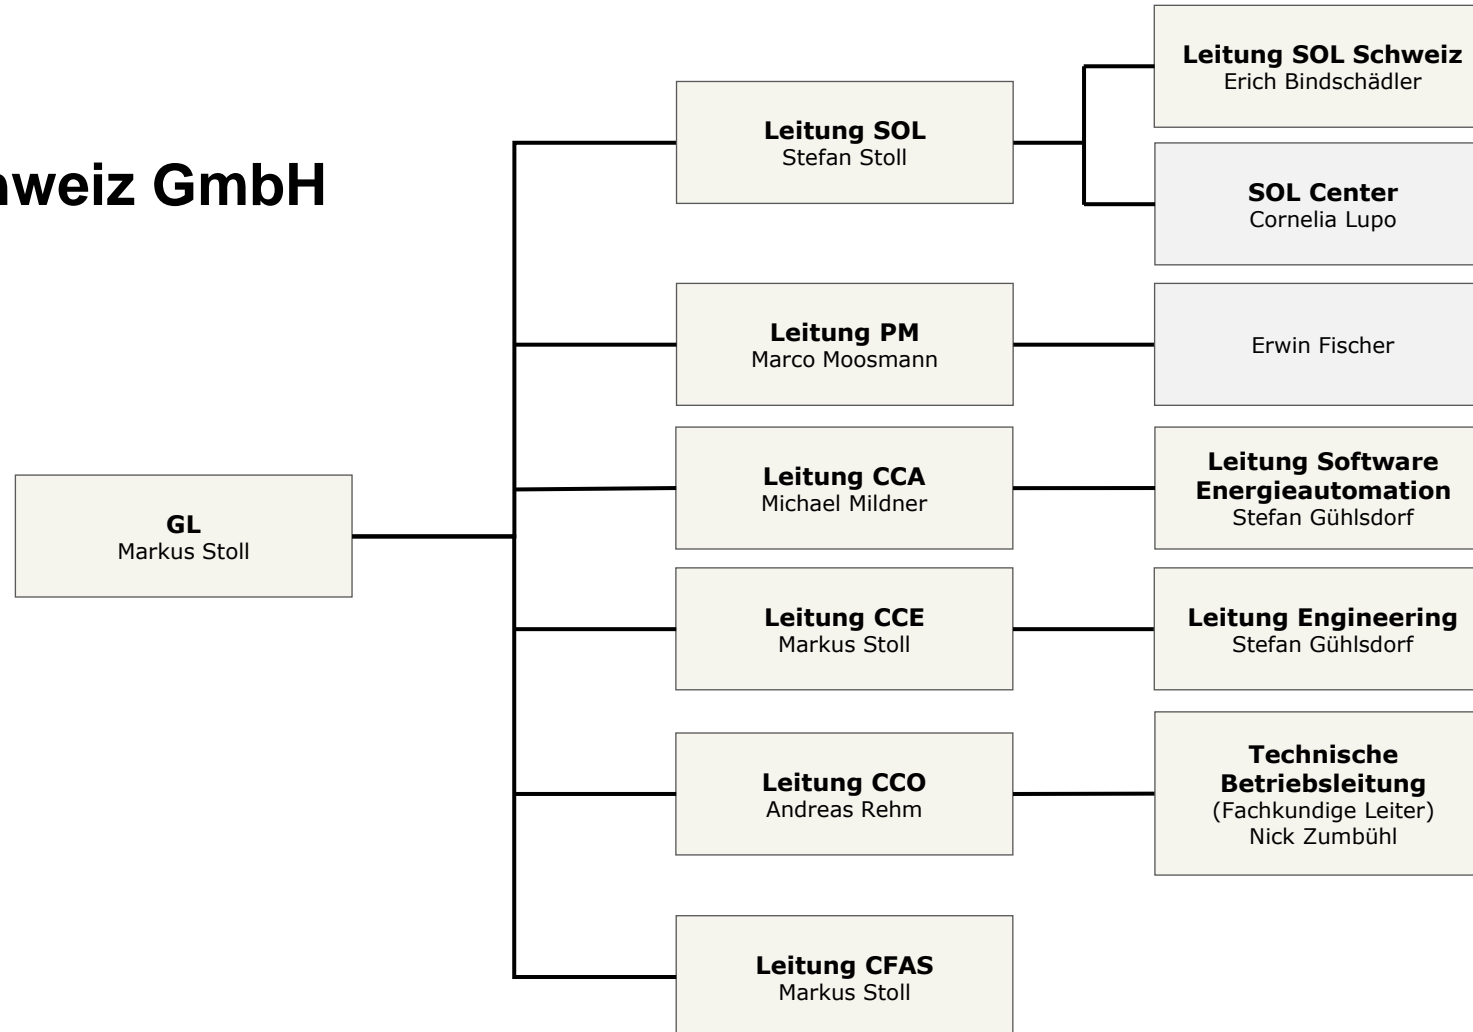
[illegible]weiz GmbH

GL
Markus Stoll

Leitung SOL
Stefan Stoll

Leitung SOL Schweiz
Erich Bindschädler

SOL Center
Cornelia Lupo

Leitung PM
Marco Moosmann

Erwin Fischer

Leitung CCA
Michael Mildner

Leitung Software Energieautomation
Stefan Gühlsdorf

Leitung CCE
Markus Stoll

Leitung Engineering
Stefan Gühlsdorf

Leitung CCO
Andreas Rehm

Technische Betriebsleitung
(Fachkundige Leiter)
Nick Zumbühl

Leitung CFAS
Markus Stoll